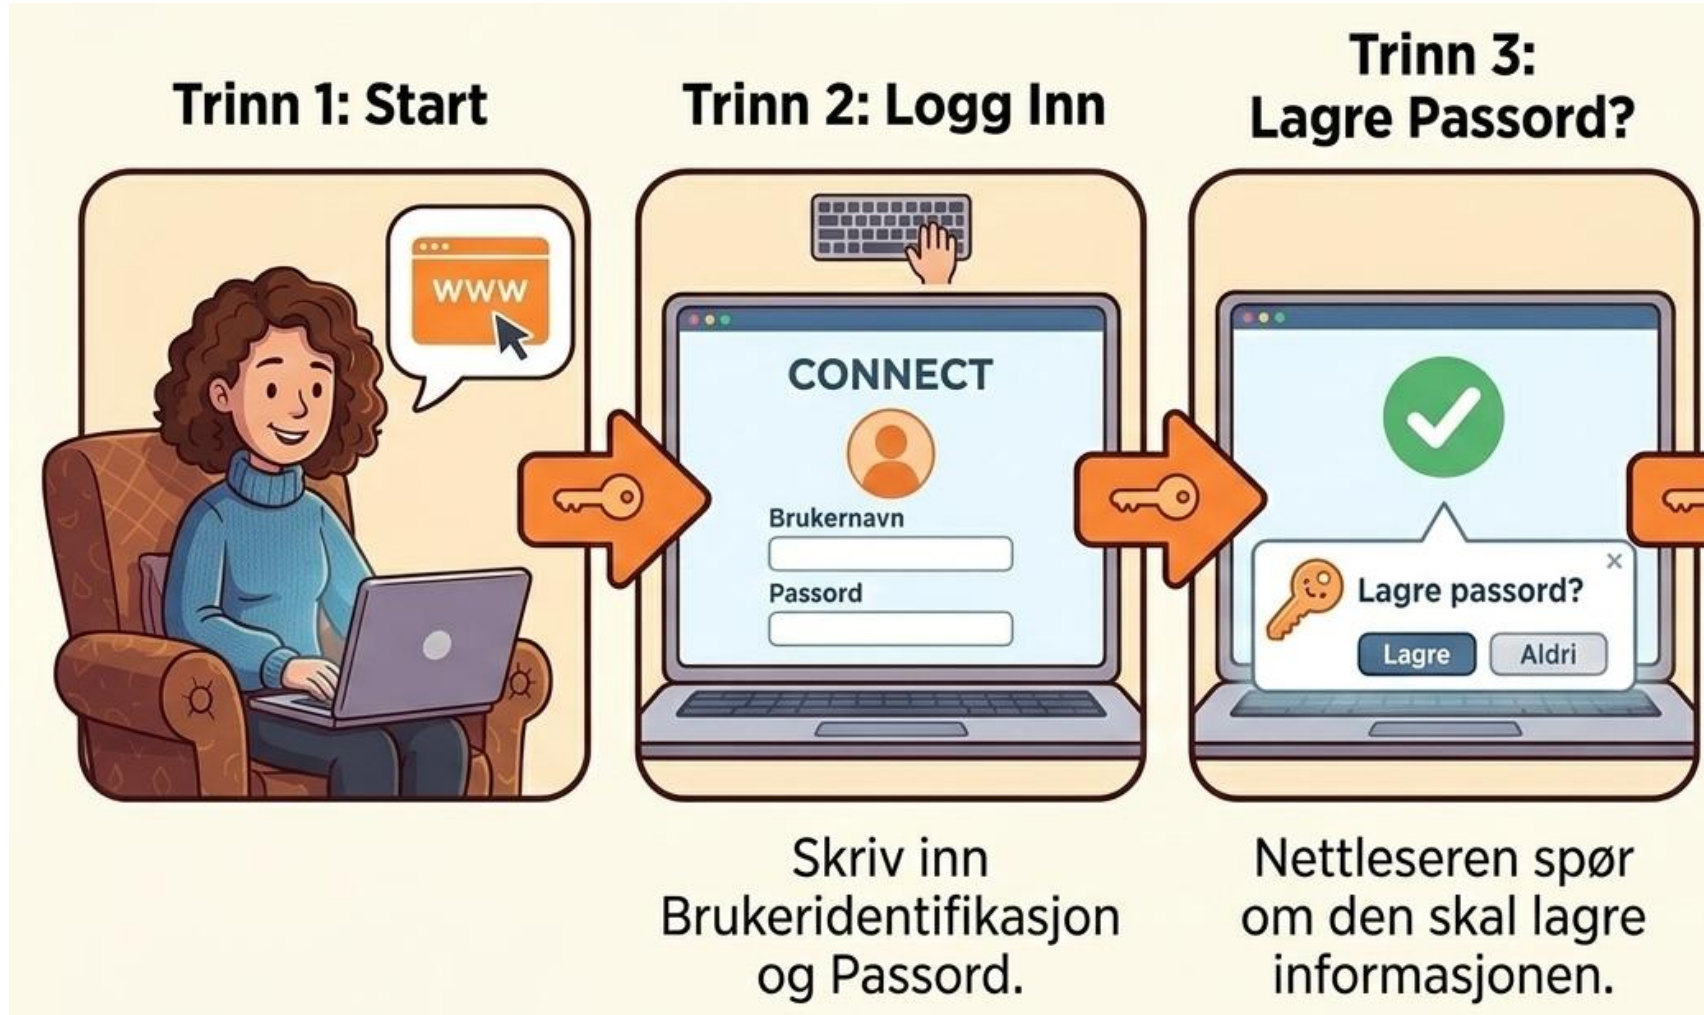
Trinn 1: Start

www

Trinn 2: Logg Inn

CONNECT

Brukernavn

Passord

Skriv inn Brukeridentifikasjon og Passord.

Trinn 3: Lagre Passord?

×

Lagre passord?

Lagre

Aldri

Nettleseren spør om den skal lagre informasjonen.